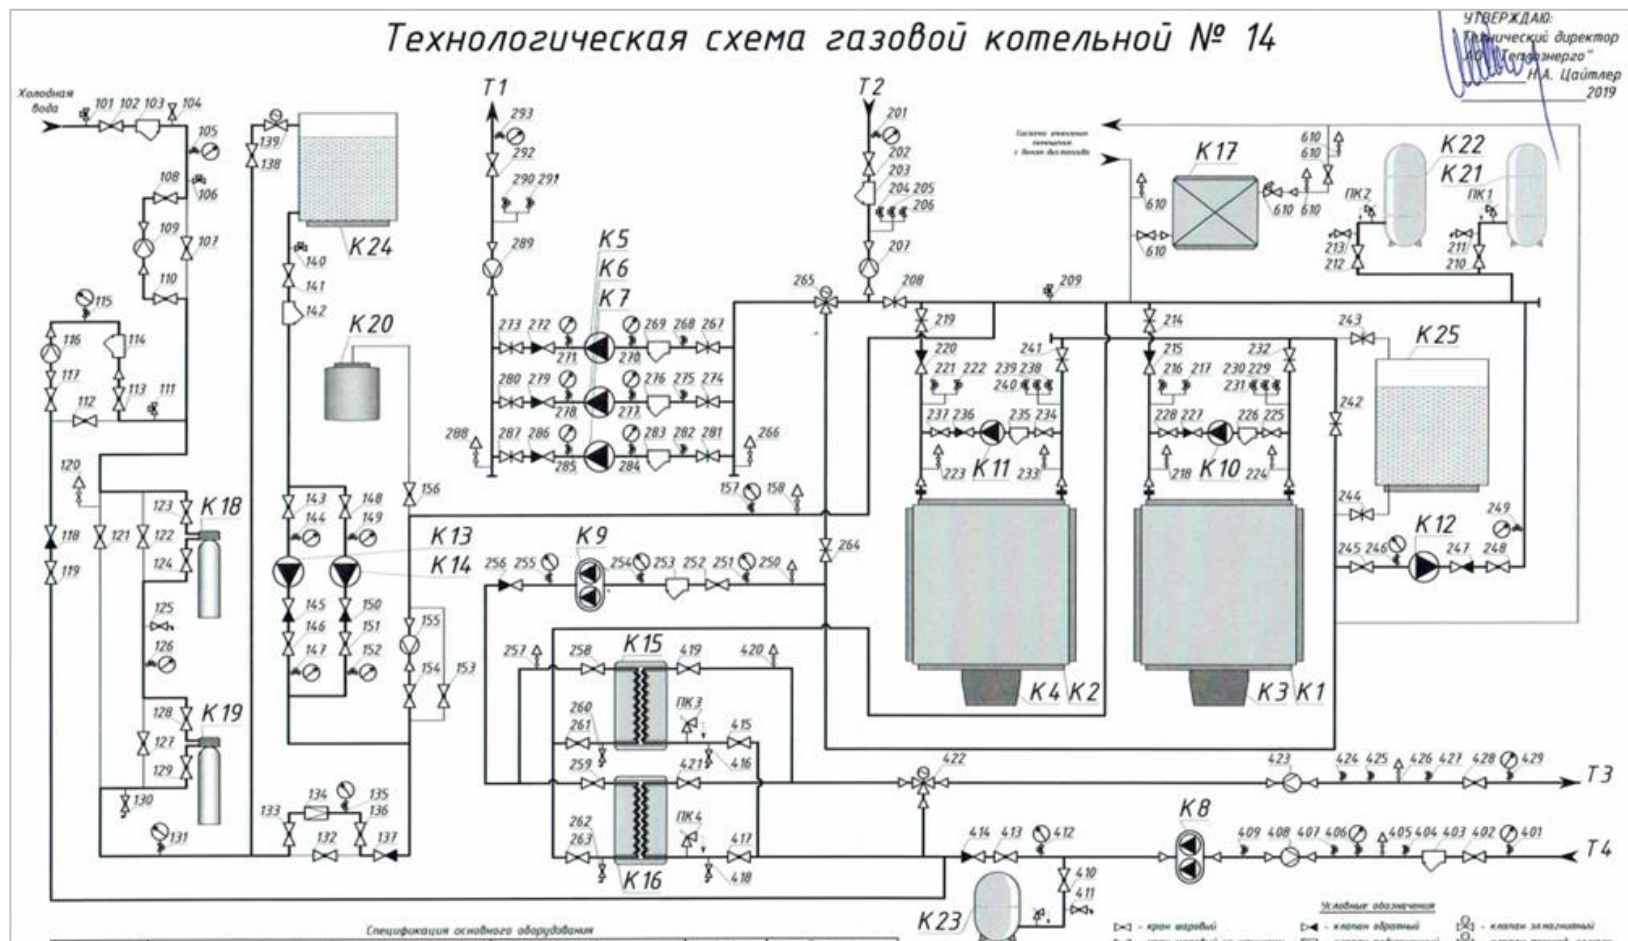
Технологическая схема газовой котельной № 14

УТВЕРЖДАЮ:
Технический директор
ЮО "Теплоэнерго"
Н.А. Цайтлер
2019

Холодная вода

101 102 103 104 105 106 107 108 109 110 111 112 113 114 115 116 117 118 119 120 121 122 123 124 125 126 127 128 129 130 131

132 133 134 135 136 137 138 139 140 141 142 143 144 145 146 147 148 149 150 151 152 153 154 155 156 157 158

Т1
293 292 290 291 289
273 272 271 270 269 268 267
280 279 278 277 276 275 274
288 287 286 285 284 283 282 281 266

К5
К6
К7

Т2
201 202 203 204 205 206 207 208 209 265

К24
К20
К18
К19
К13
К14
К9
256 255 254 253 252 251 250 264

К15
257 258 419 420
260 261 ПК3 415 416
259 421
262 263 ПК4 417 418
К16

219 220 221 222 239 238 241 240 237 236 235 234 223 233
К11
214 215 216 217 230 229 232 231 228 227 226 225 218 224
К10

К4 К2
К3 К1

Система отопления помещения с блоком диспетчерской

К17
610 610 610 610 610 610

К22
К21
ПК2 ПК1
213 212 211 210

243 242 244
К25
249
К12
245 246 247 248

422 423 424 425 426 427 428 429 Т3

414 413 412
К8
409 408 407 406 405 404 403 402 401 Т4
410 411
К23

Спецификация основного оборудования

Условные обозначения
- кран шаровый
- клапан обратный
- клапан электромагнитный
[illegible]